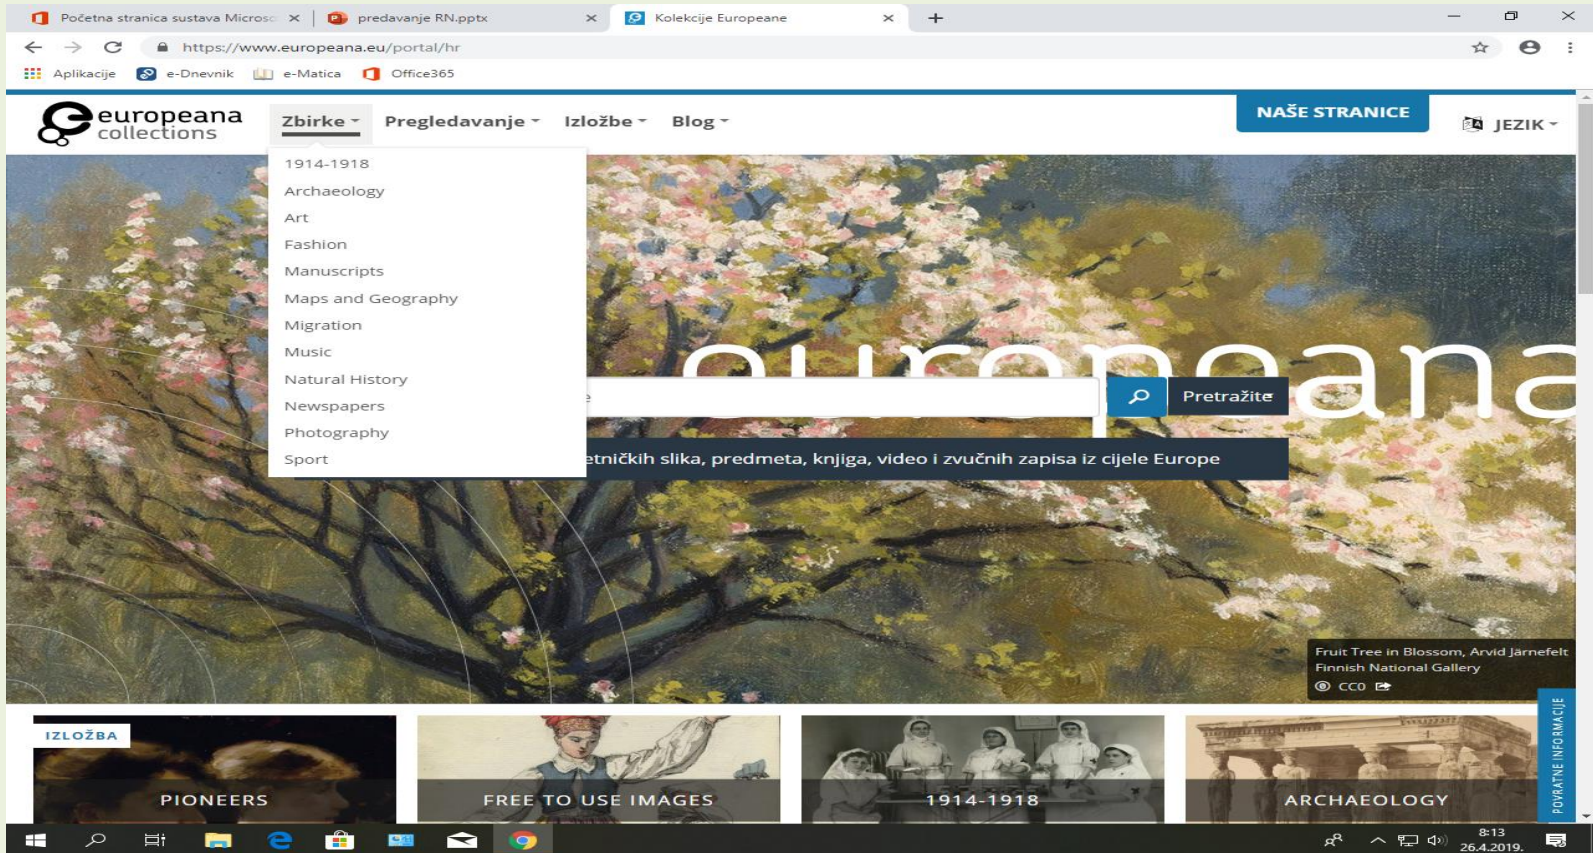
Početna stranica sustava Microso ×
predavanje RN.pptx ×
Kolekcije Europeane ×
+

https://www.europeana.eu/portal/hr

Aplikacije e-Dnevnik e-Matica Office365

europeana collections

Zbirke Pregledavanje Izložbe Blog

NAŠE STRANICE

JEZIK

1914-1918
Archaeology
Art
Fashion
Manuscripts
Maps and Geography
Migration
Music
Natural History
Newspapers
Photography
Sport

europeana

Pretražite

etničkih slika, predmeta, knjiga, video i zvučnih zapisa iz cijele Europe

Fruit Tree in Blossom, Arvid Järnefelt
Finnish National Gallery
CC0

IZLOŽBA
PIONEERS

FREE TO USE IMAGES

1914-1918

ARCHAEOLOGY

POVRATNE INFORMACIJE

8:13
26.4.2019.